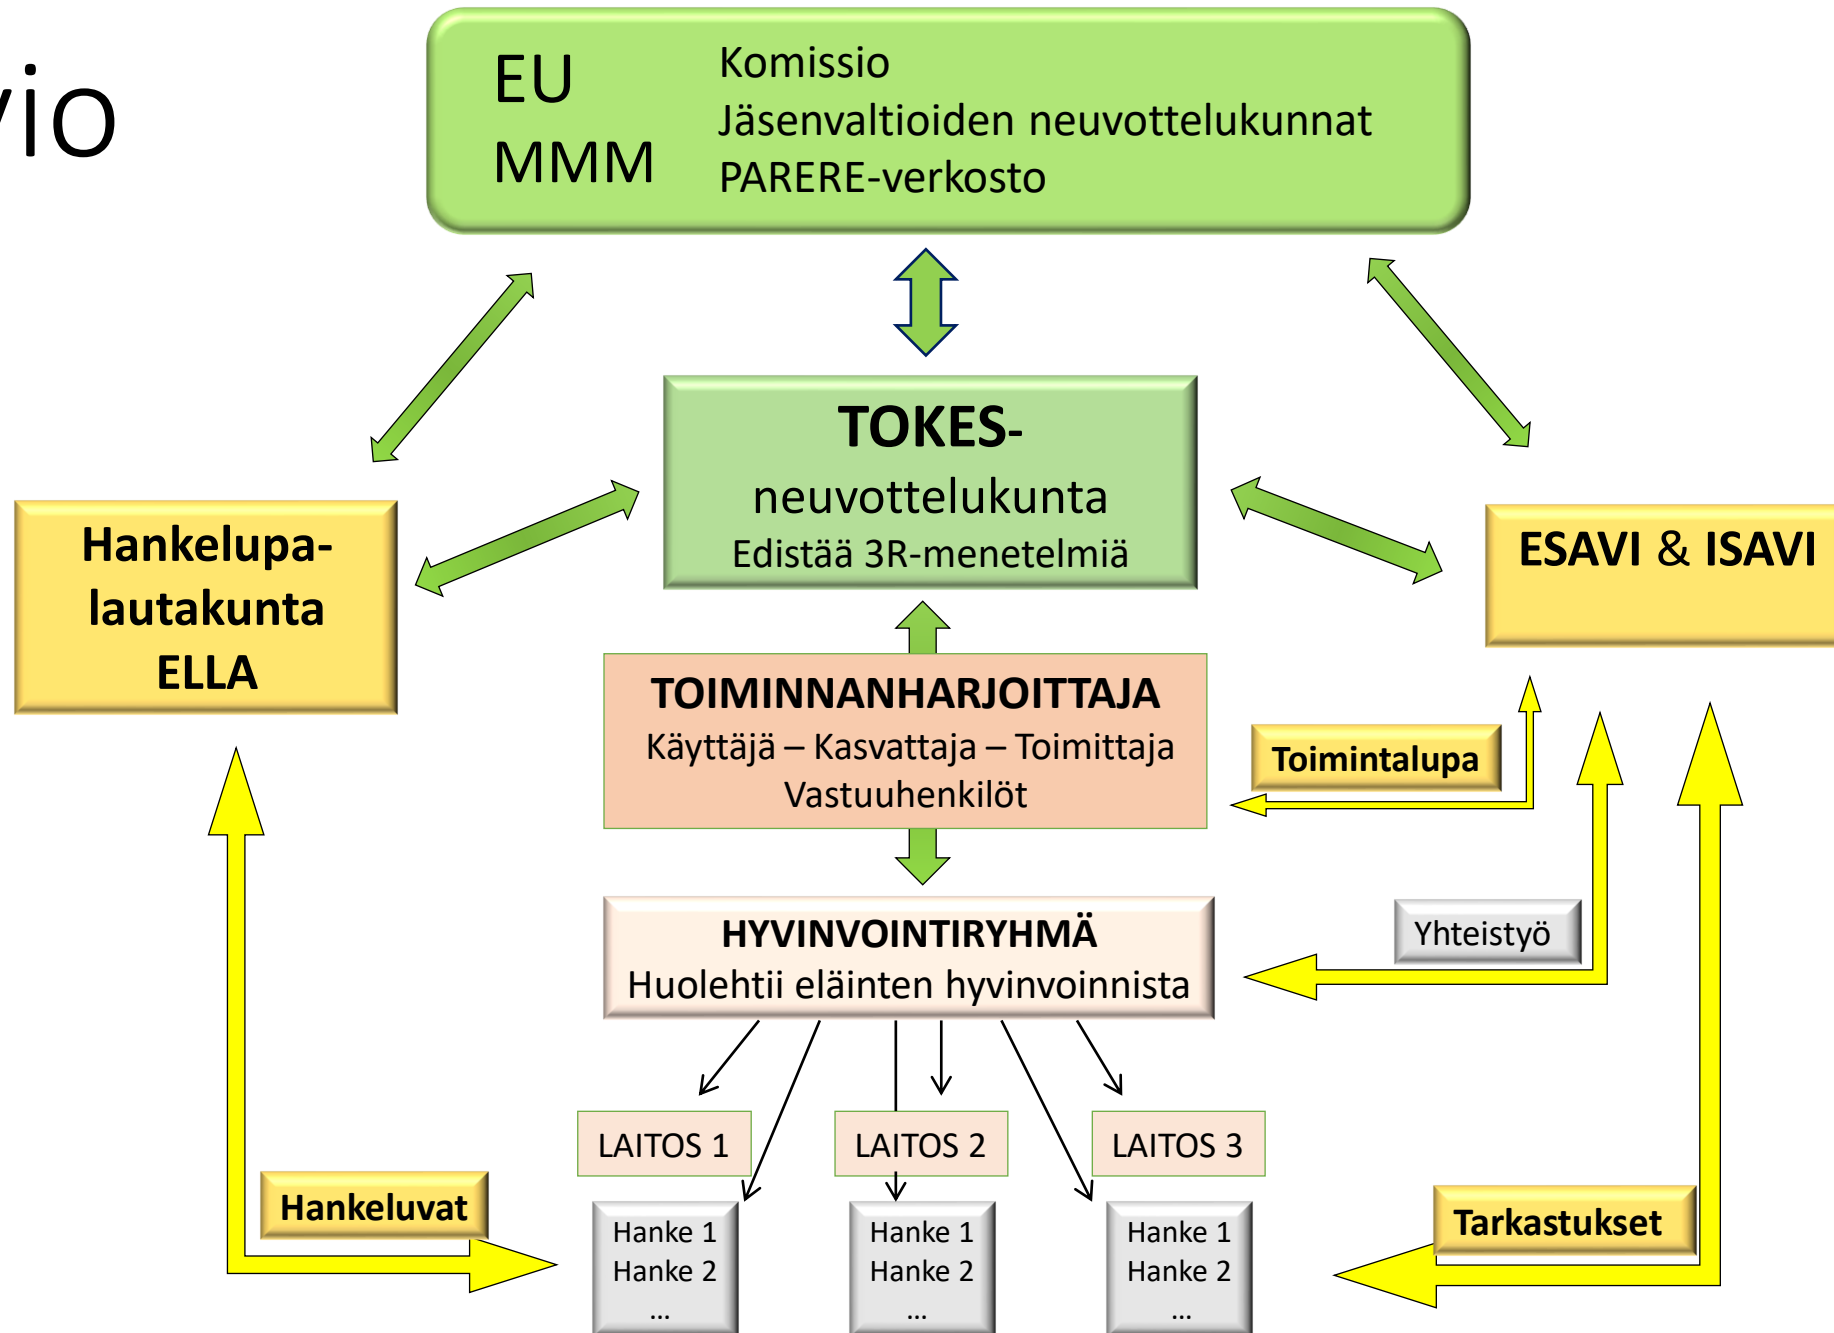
vio

EU
MMM

Komissio
Jäsenvaltioiden neuvottelukunnat
PARERE-verkosto

TOKES-
neuvottelukunta
Edistää 3R-menetelmiä

Hankelupa-
lautakunta
ELLA

ESAVI & ISAVI

TOIMINNANHARJOITTAJA
Käyttäjä – Kasvattaja – Toimittaja
Vastuuhenkilöt

Toimintalupa

HYVINVOINTIRYHMÄ
Huolehtii eläinten hyvinvoinnista

Yhteistyö

LAITOS 1

LAITOS 2

LAITOS 3

Hankeluvat

Hanke 1
Hanke 2
...

Hanke 1
Hanke 2
...

Hanke 1
Hanke 2
...

Tarkastukset